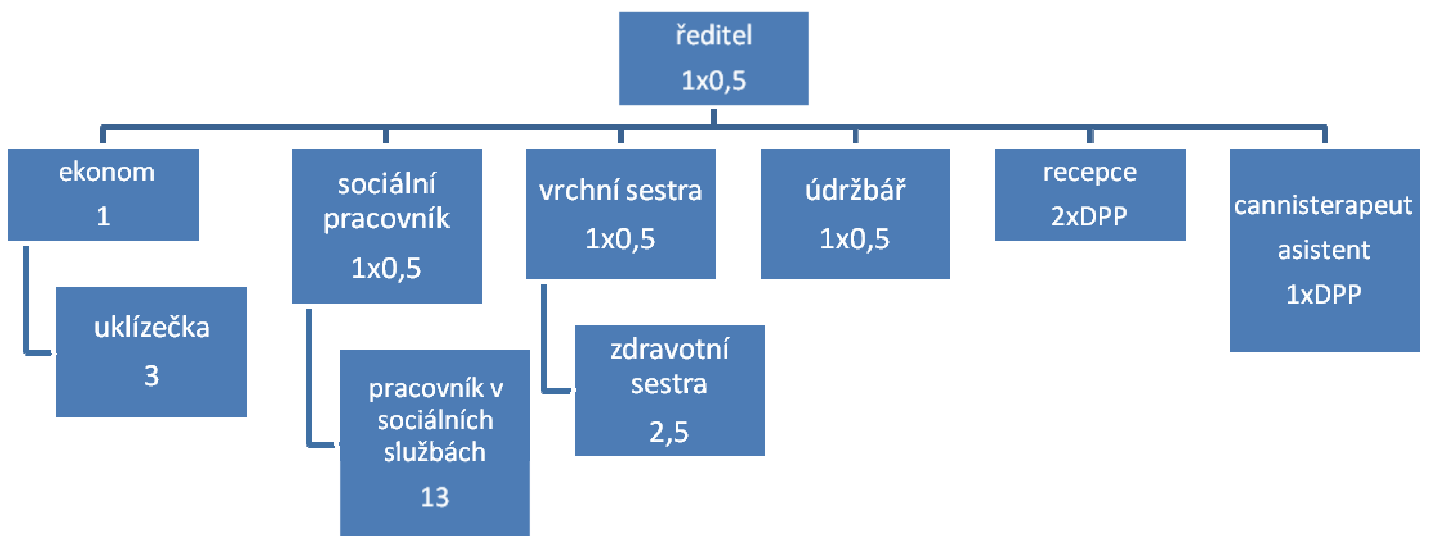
ředitel
1x0,5

ekonom
1

uklízečka
3

sociální pracovník
1x0,5

pracovník v sociálních službách
13

vrchní sestra
1x0,5

zdravotní sestra
2,5

údržbář
1x0,5

recepce
2xDPP

cannisterapeut asistent
1xDPP